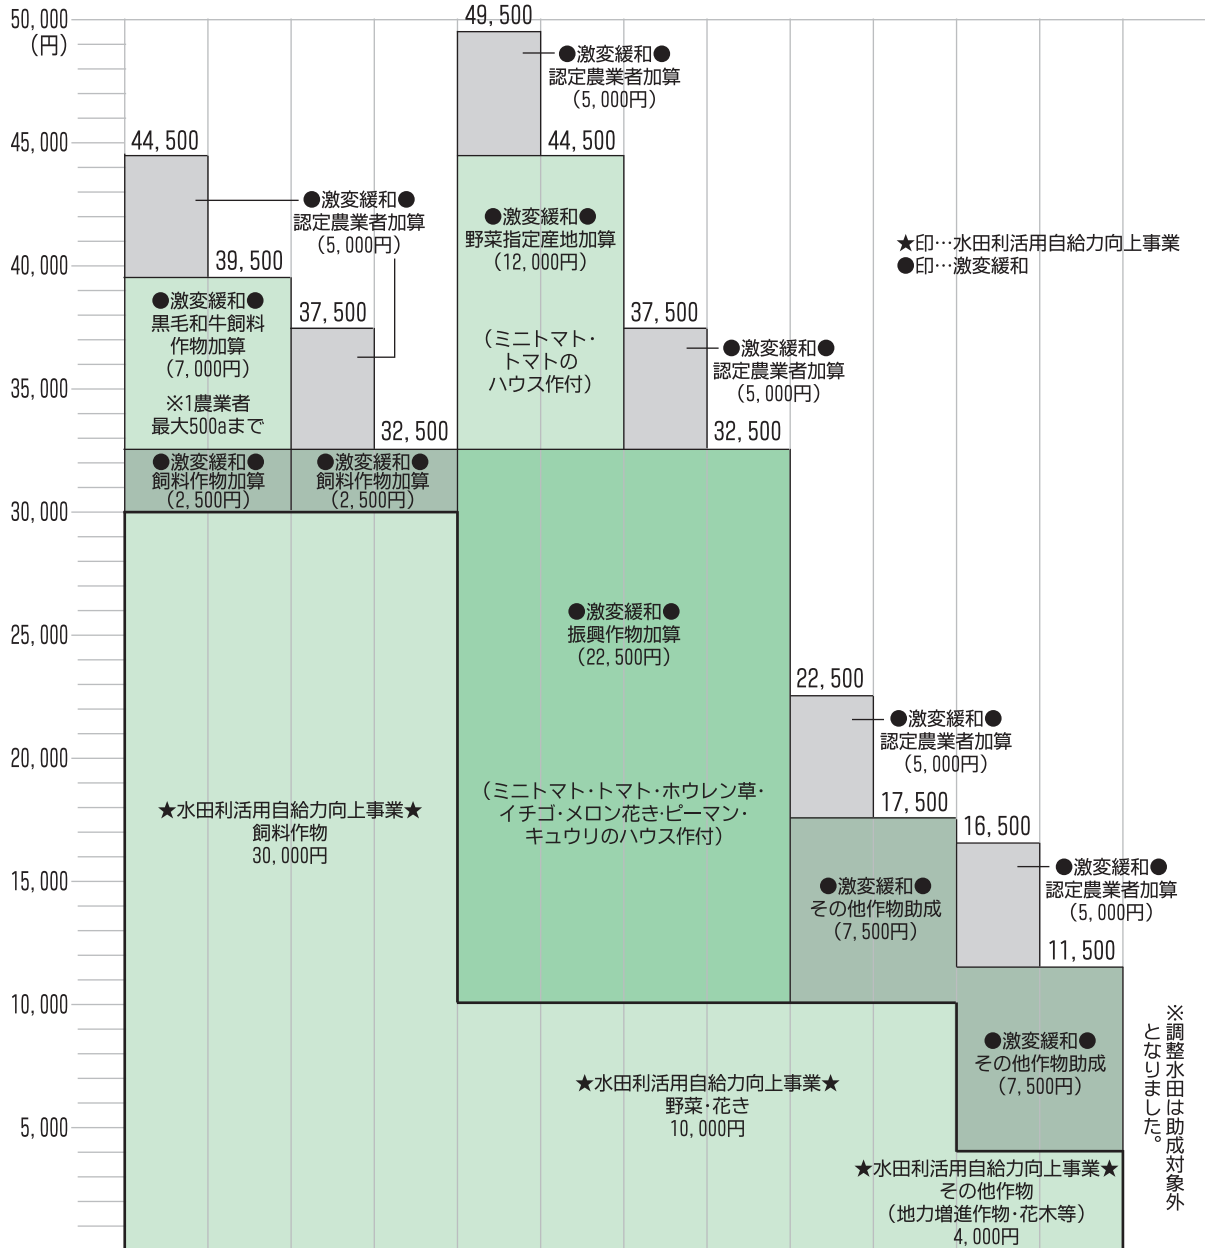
50,000
(円)
45,000
40,000
35,000
30,000
25,000
20,000
15,000
10,000
5,000

44,500
●激変緩和●
認定農業者加算
(5,000円)
39,500
37,500
●激変緩和●
黒毛和牛飼料作物加算
(7,000円)
※1農業者
最大500aまで
32,500
●激変緩和●
飼料作物加算
(2,500円)
●激変緩和●
飼料作物加算
(2,500円)
★水田利活用自給力向上事業★
飼料作物
30,000円

49,500
●激変緩和●
認定農業者加算
(5,000円)
44,500
●激変緩和●
野菜指定産地加算
(12,000円)
(ミニトマト・トマトのハウス作付)
37,500
●激変緩和●
認定農業者加算
(5,000円)
32,500
●激変緩和●
振興作物加算
(22,500円)
(ミニトマト・トマト・ホウレン草・イチゴ・メロン花き・ピーマン・キュウリのハウス作付)
★水田利活用自給力向上事業★
野菜・花き
10,000円

★印…水田利活用自給力向上事業
●印…激変緩和

22,500
●激変緩和●
認定農業者加算
(5,000円)
17,500
●激変緩和●
その他作物助成
(7,500円)
16,500
●激変緩和●
認定農業者加算
(5,000円)
11,500
●激変緩和●
その他作物助成
(7,500円)
★水田利活用自給力向上事業★
その他作物
(地力増進作物・花木等)
4,000円

※調整水田は助成対象外となりました。